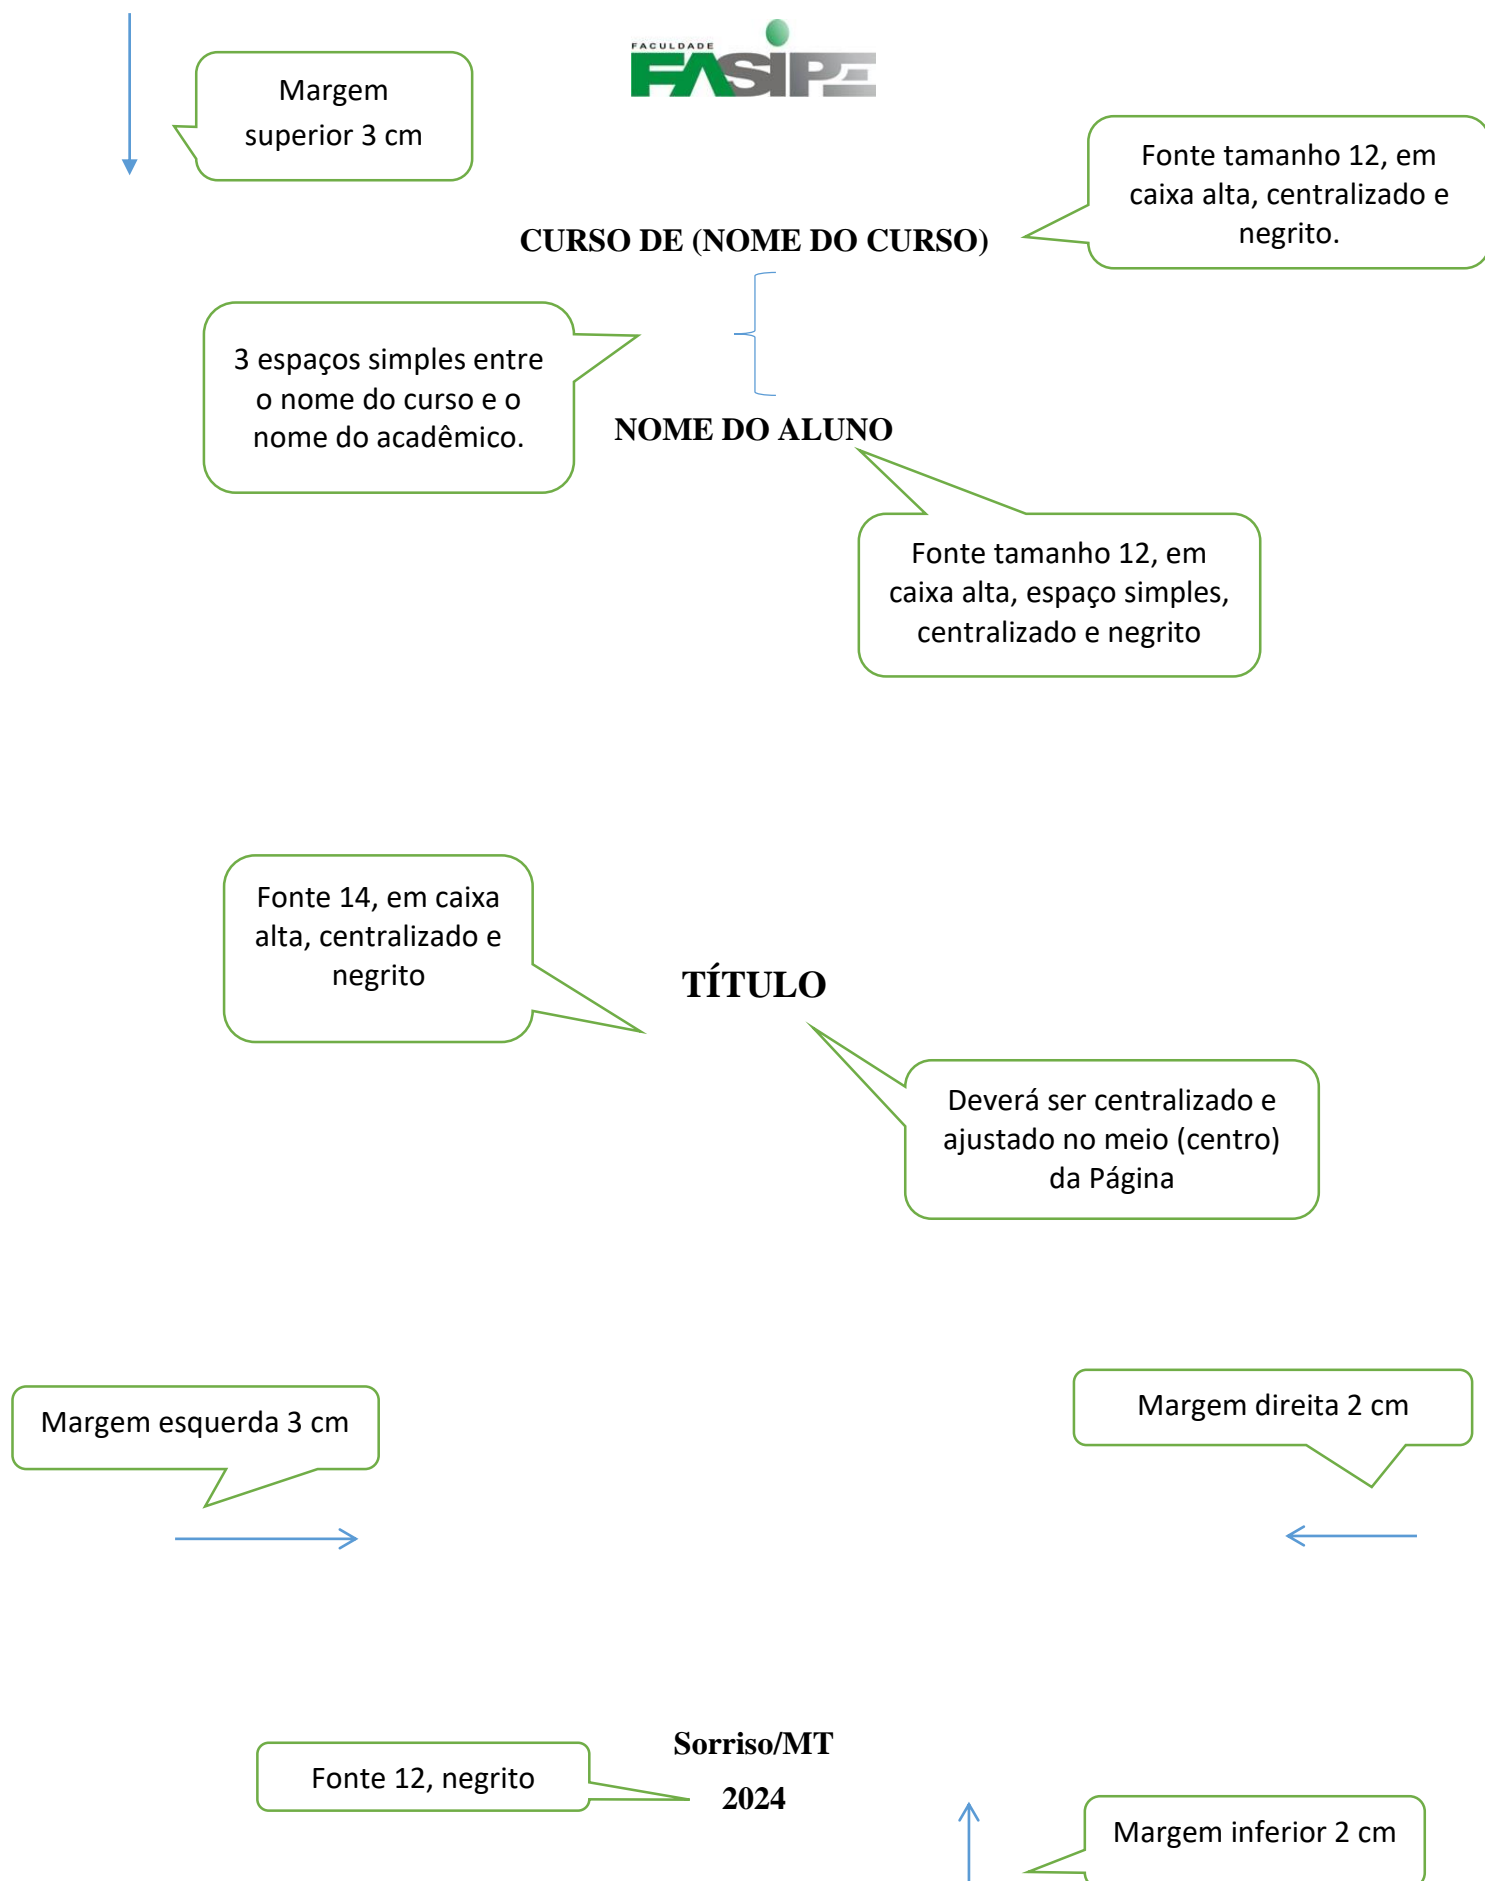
Margem superior 3 cm

FACULDADE
FASIPE

Fonte tamanho 12, em caixa alta, centralizado e negrito.

CURSO DE (NOME DO CURSO)

3 espaços simples entre o nome do curso e o nome do acadêmico.

NOME DO ALUNO

Fonte tamanho 12, em caixa alta, espaço simples, centralizado e negrito

Fonte 14, em caixa alta, centralizado e negrito

TÍTULO

Deverá ser centralizado e ajustado no meio (centro) da Página

Margem esquerda 3 cm

Margem direita 2 cm

Fonte 12, negrito

Sorriso/MT

2024

Margem inferior 2 cm